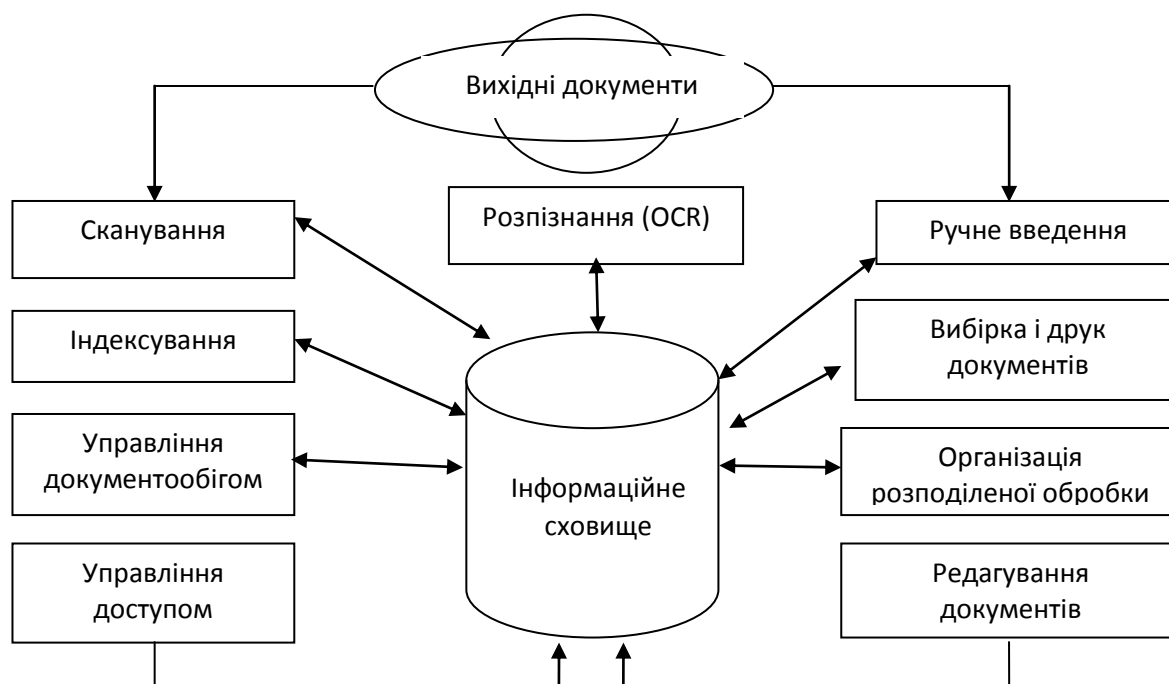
Вихідні документи

Сканування

Розпізнання (OCR)

Ручне введення

Індексування

Вибірка і друк документів

Управління документообігом

Інформаційне сховище

Організація розподіленої обробки

Управління доступом

Редагування документів